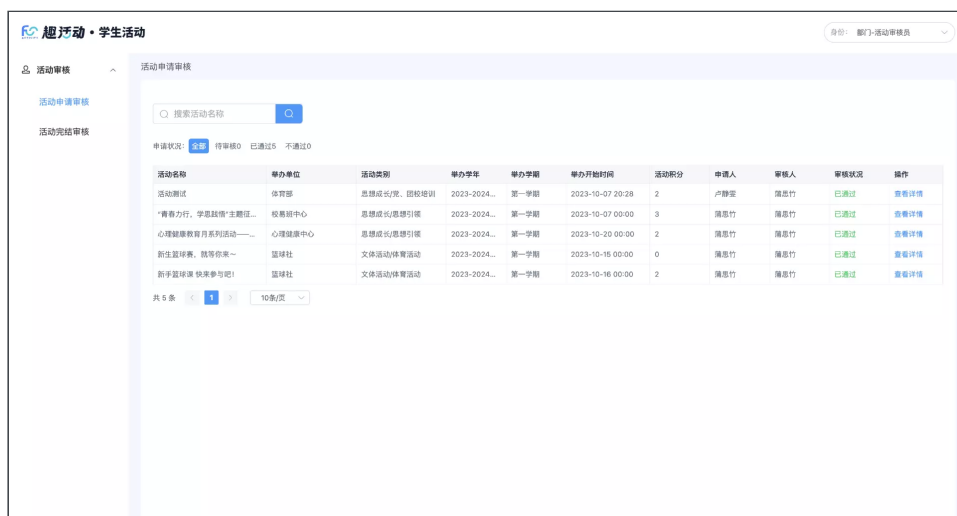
趣活动 • 学生活动

身份: 部门-活动审核员

活动审核

活动申请审核

活动完结审核

活动申请审核

搜索活动名称

申请状况: 全部 待审核0 已通过5 不通过0

| 活动名称 | 举办单位 | 活动类别 | 举办学年 | 举办学期 | 举办开始时间 | 活动积分 | 申请人 | 审核人 | 审核状况 | 操作 |
|---|---|---|---|---|---|---|---|---|---|---|
| 活动测试 | 体育部 | 思想成长/党、团校培训 | 2023-2024... | 第一学期 | 2023-10-07 20:28 | 2 | 卢静雯 | 蒲思竹 | 已通过 | 查看详情 |
| "青春力行，学思践悟"主题征... | 校易班中心 | 思想成长/思想引领 | 2023-2024... | 第一学期 | 2023-10-07 00:00 | 3 | 蒲思竹 | 蒲思竹 | 已通过 | 查看详情 |
| 心理健康教育月系列活动—... | 心理健康中心 | 思想成长/思想引领 | 2023-2024... | 第一学期 | 2023-10-20 00:00 | 2 | 蒲思竹 | 蒲思竹 | 已通过 | 查看详情 |
| 新生篮球赛，就等你来~ | 篮球社 | 文体活动/体育活动 | 2023-2024... | 第一学期 | 2023-10-15 00:00 | 0 | 蒲思竹 | 蒲思竹 | 已通过 | 查看详情 |
| 新手篮球课 快来参与吧! | 篮球社 | 文体活动/体育活动 | 2023-2024... | 第一学期 | 2023-10-16 00:00 | 2 | 蒲思竹 | 蒲思竹 | 已通过 | 查看详情 |

共 5 条 < 1 > 10条/页